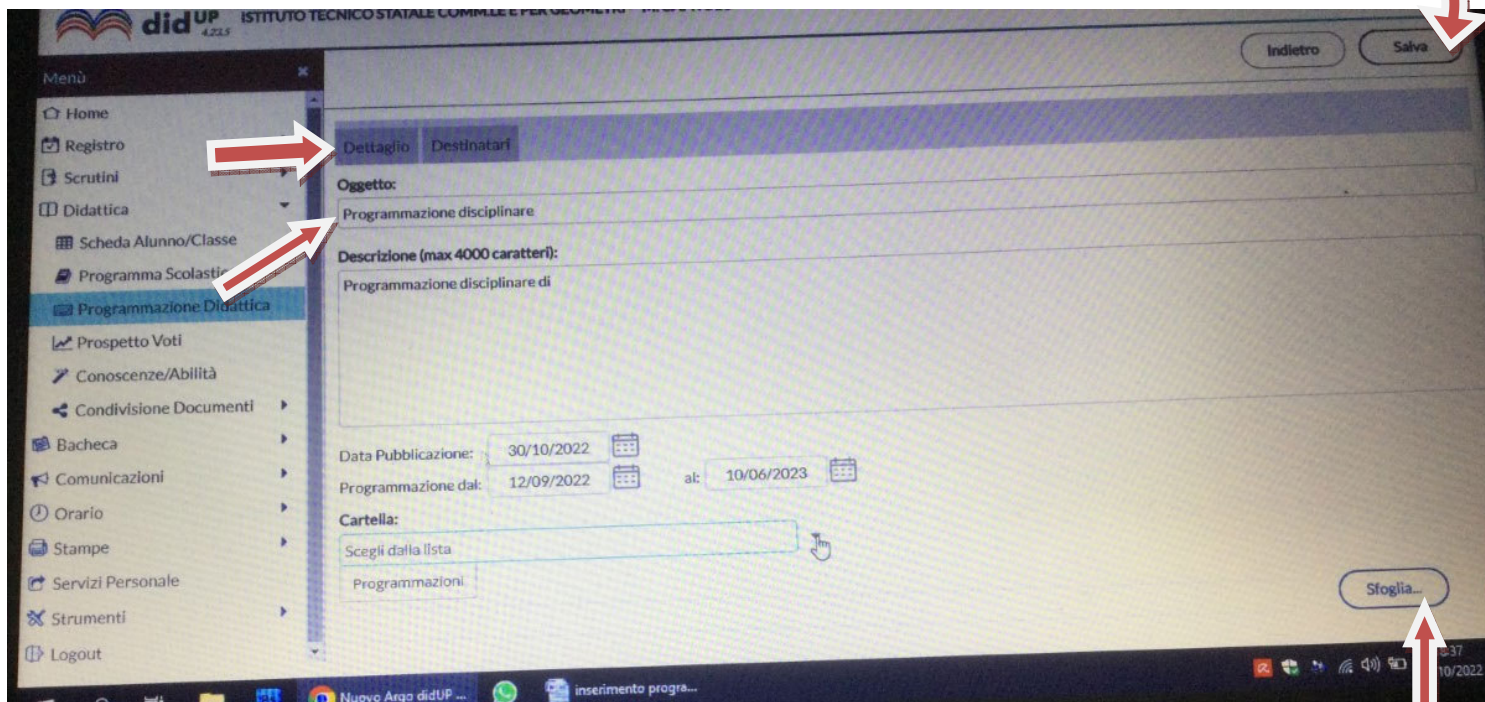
didUP 4.21.5 ISTITUTO TECNICO STATALE COMM.LE E PER GEOMETRI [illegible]

Indietro
Salva

Menù

Home
Registro
Scrutini
Didattica
Scheda Alunno/Classe
Programma Scolastic
Programmazione Didattica
Prospetto Voti
Conoscenze/Abilità
Condivisione Documenti
Bacheca
Comunicazioni
Orario
Stampe
Servizi Personale
Strumenti
Logout

Dettaglio
Destinatari

Oggetto:
Programmazione disciplinare

Descrizione (max 4000 caratteri):
Programmazione disciplinare di

Data Pubblicazione: 30/10/2022
Programmazione dal: 12/09/2022 al: 10/06/2023

Cartella:
Scegli dalla lista
Programmazioni

Sfoglia...

Nuovo Argo didUP ...
inserimento progra...
37
10/2022